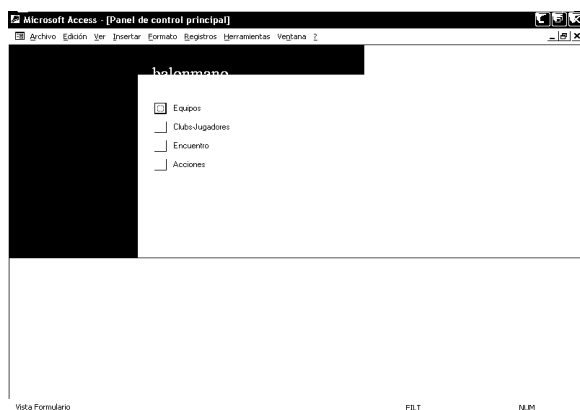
Microsoft Access - [Panel de control principal]

Archivo Edición Ver Insertar Formato Registros Herramientas Ventana ?

balonmano

Equipos

Clubs-Jugadores

Encuentro

Acciones

Vista Formulario

FILT

NUM